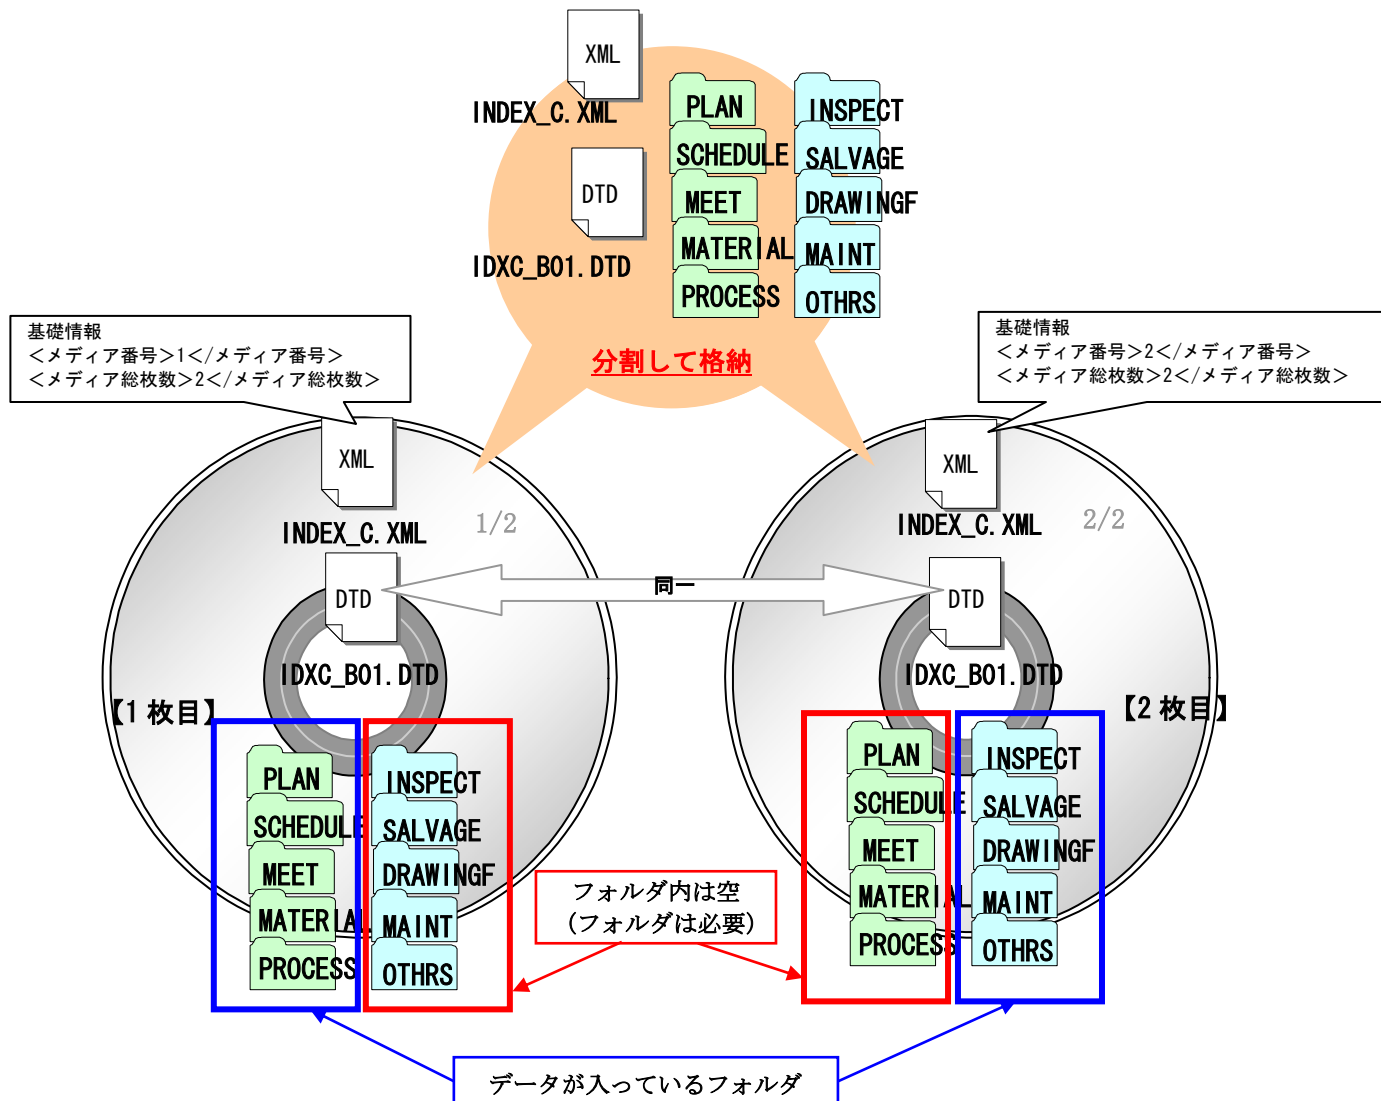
XML
INDEX_C.XML
DTD
IDXC_B01.DTD
PLAN
SCHEDULE
MEET
MATERIAL
PROCESS
INSPECT
SALVAGE
DRAWINGF
MAINT
OTHRS
分割して格納

基礎情報
＜メディア番号＞1＜/メディア番号＞
＜メディア総枚数＞2＜/メディア総枚数＞

基礎情報
＜メディア番号＞2＜/メディア番号＞
＜メディア総枚数＞2＜/メディア総枚数＞

XML
INDEX_C.XML
1/2
DTD
IDXC_B01.DTD
【1 枚目】
PLAN
SCHEDULE
MEET
MATERIAL
PROCESS
INSPECT
SALVAGE
DRAWINGF
MAINT
OTHRS

同一

XML
INDEX_C.XML
2/2
DTD
IDXC_B01.DTD
【2 枚目】
PLAN
SCHEDULE
MEET
MATERIAL
PROCESS
INSPECT
SALVAGE
DRAWINGF
MAINT
OTHRS

フォルダ内は空
（フォルダは必要）

データが入っているフォルダ